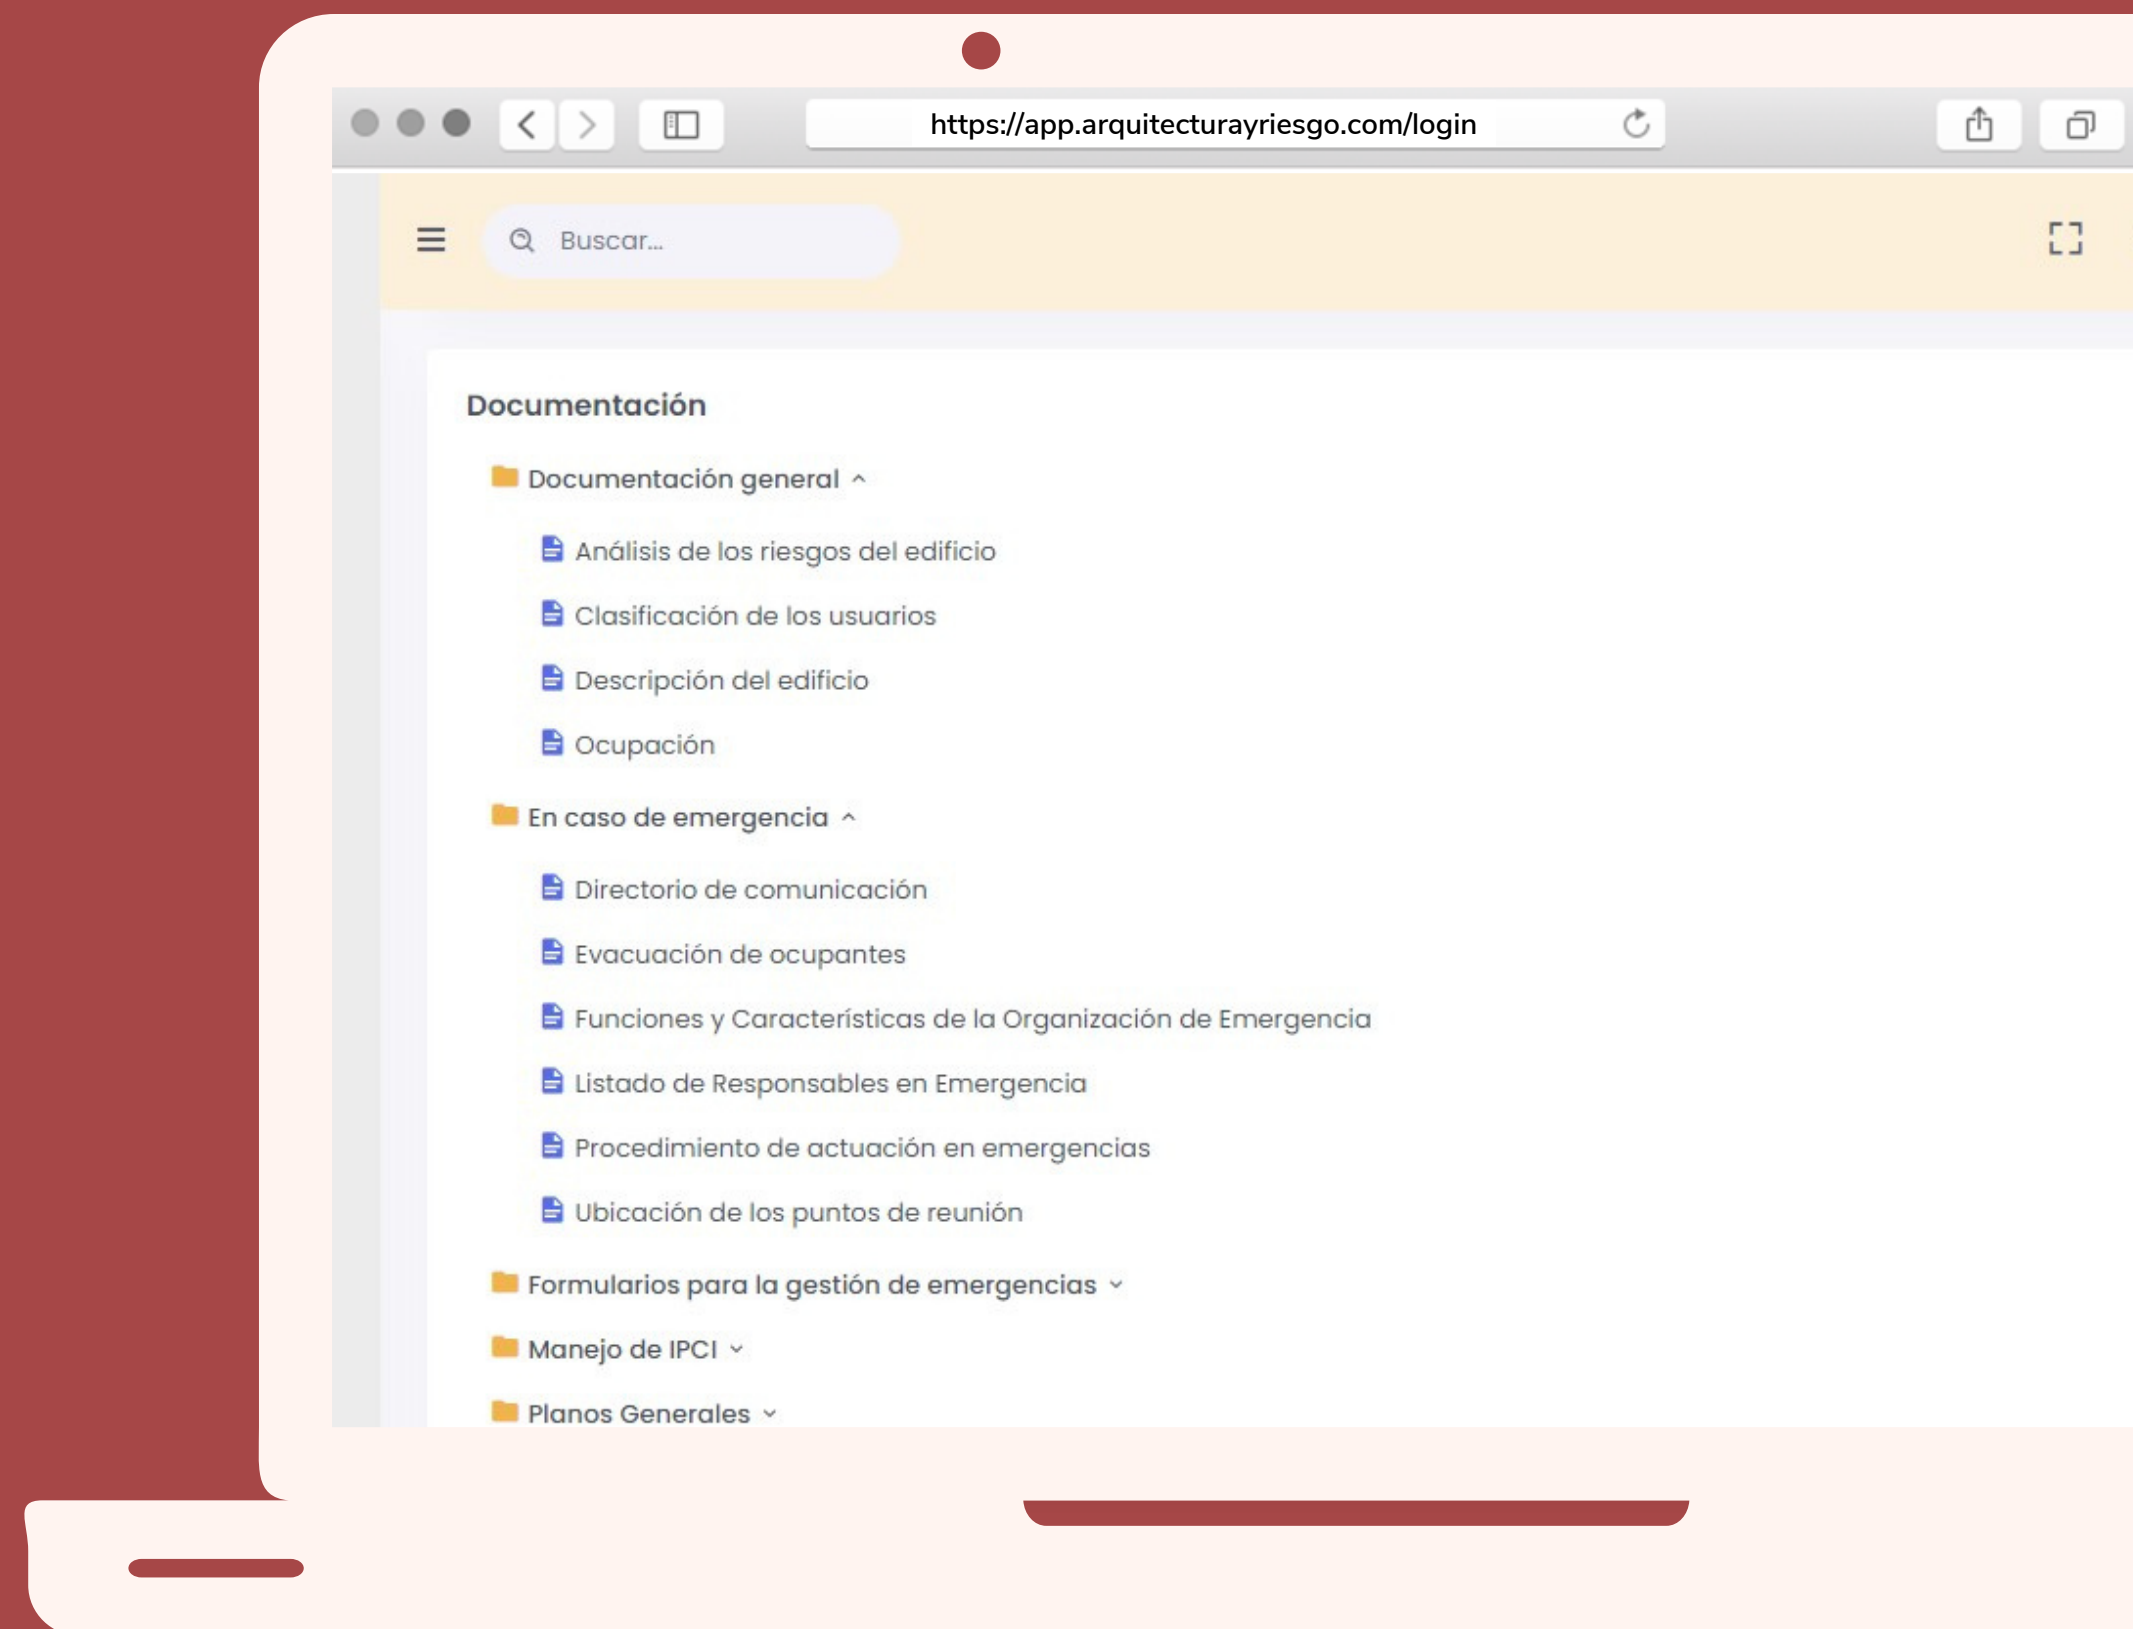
https://app.arquitecturayriesgo.com/login

Buscar...

Documentación

Documentación general

Análisis de los riesgos del edificio

Clasificación de los usuarios

Descripción del edificio

Ocupación

En caso de emergencia

Directorio de comunicación

Evacuación de ocupantes

Funciones y Características de la Organización de Emergencia

Listado de Responsables en Emergencia

Procedimiento de actuación en emergencias

Ubicación de los puntos de reunión

Formularios para la gestión de emergencias

Manejo de IPCI

Planos Generales